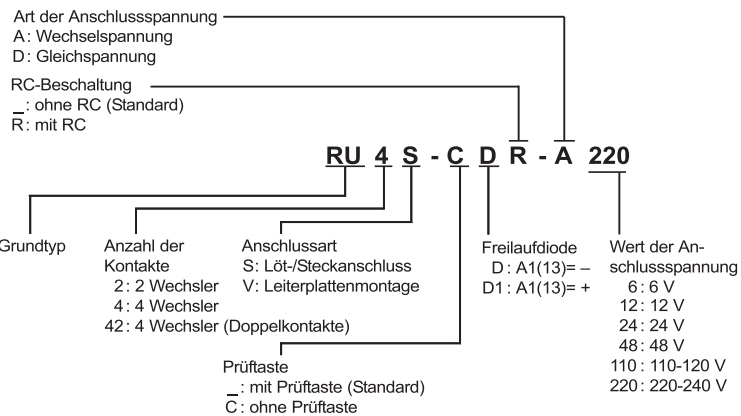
Art der Anschlussspannung
A: Wechselspannung
D: Gleichspannung

RC-Beschaltung
_: ohne RC (Standard)
R: mit RC

RU 4 S - C D R - A 220

Grundtyp

Anzahl der Kontakte
2: 2 Wechsler
4: 4 Wechsler
42: 4 Wechsler (Doppelkontakte)

Anschlussart
S: Löt-/Steckanschluss
V: Leiterplattenmontage

Freilaufdiode
D: A1(13)= –
D1: A1(13)= +

Wert der Anschlussspannung
6: 6 V
12: 12 V
24: 24 V
48: 48 V
110: 110-120 V
220: 220-240 V

Prüftaste
_: mit Prüftaste (Standard)
C: ohne Prüftaste